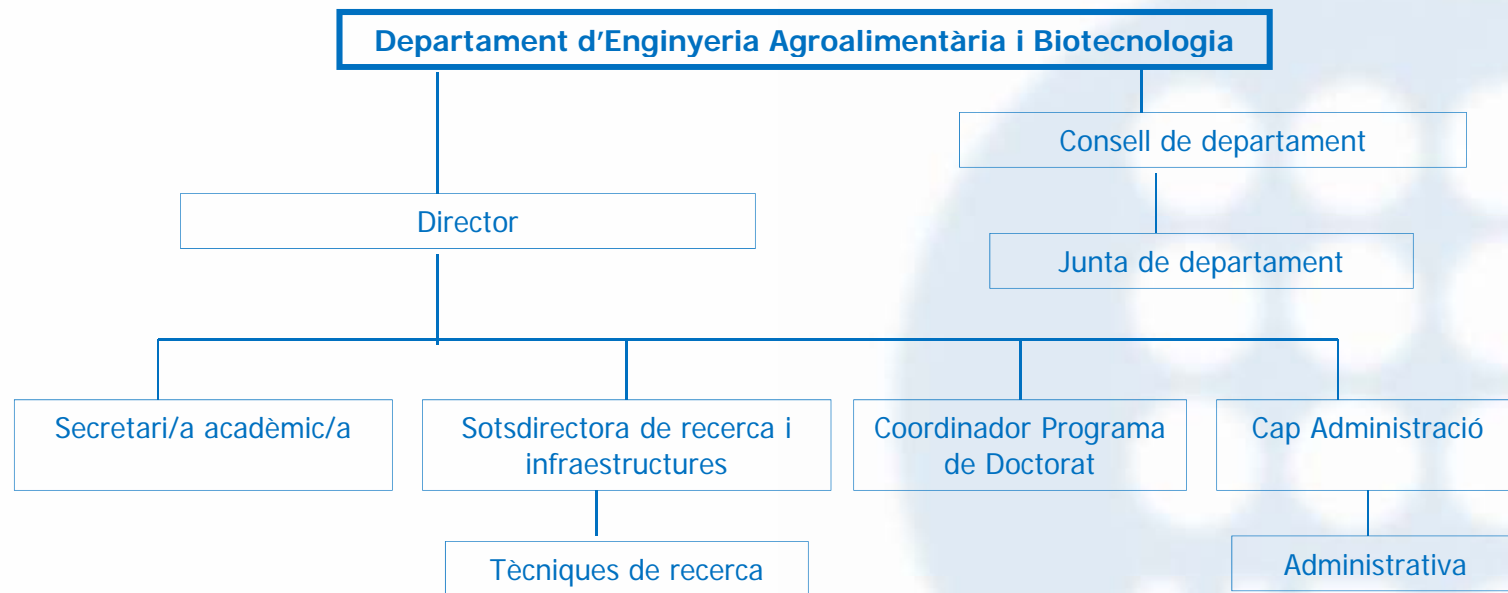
Departament d’Enginyeria Agroalimentària i Biotecnologia

Consell de departament

Junta de departament

Director

Secretari/a acadèmic/a

Sotsdirectora de recerca i infraestructures

Tècniques de recerca

Coordinador Programa de Doctorat

Cap Administració

Administrativa